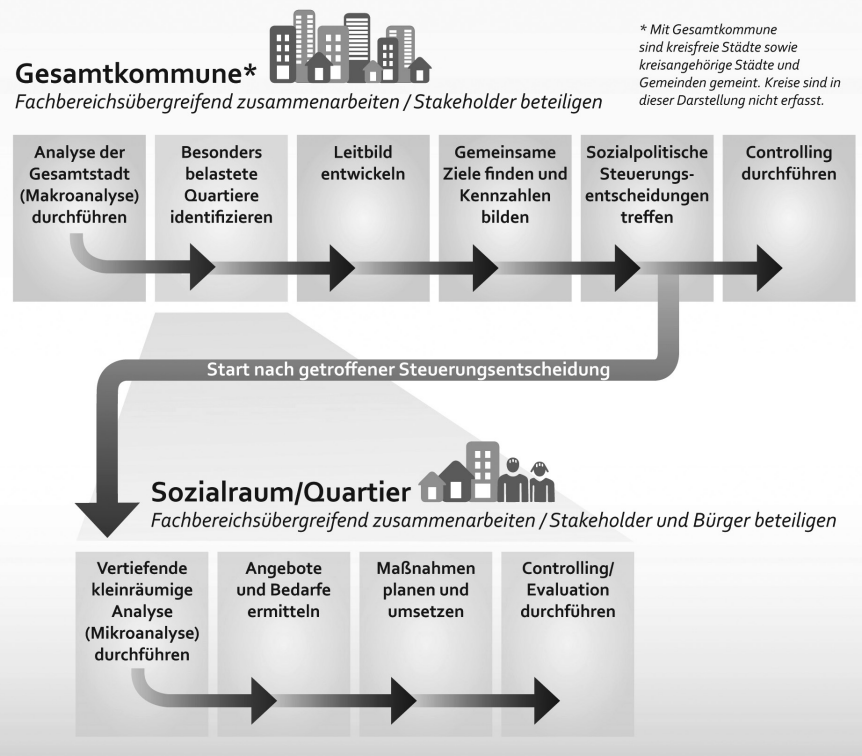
Gesamtkommune*

Fachbereichsübergreifend zusammenarbeiten / Stakeholder beteiligen

* Mit Gesamtkommune sind kreisfreie Städte sowie kreisangehörige Städte und Gemeinden gemeint. Kreise sind in dieser Darstellung nicht erfasst.

Analyse der Gesamtstadt (Makroanalyse) durchführen

Besonders belastete Quartiere identifizieren

Leitbild entwickeln

Gemeinsame Ziele finden und Kennzahlen bilden

Sozialpolitische Steuerungsentscheidungen treffen

Controlling durchführen

Start nach getroffener Steuerungsentscheidung

Sozialraum/Quartier

Fachbereichsübergreifend zusammenarbeiten / Stakeholder und Bürger beteiligen

Vertiefende kleinräumige Analyse (Mikroanalyse) durchführen

Angebote und Bedarfe ermitteln

Maßnahmen planen und umsetzen

Controlling/ Evaluation durchführen